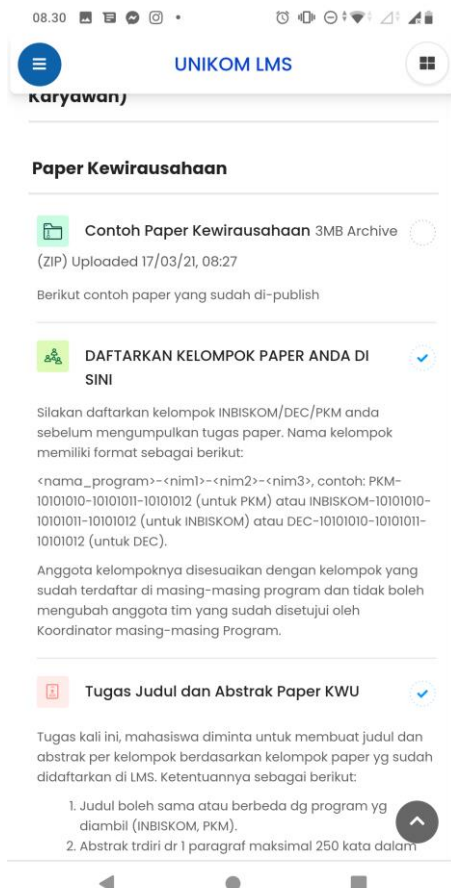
08.30

UNIKOM LMS

Karyawan)

Paper Kewirausahaan

Contoh Paper Kewirausahaan 3MB Archive (ZIP) Uploaded 17/03/21, 08:27

Berikut contoh paper yang sudah di-publish

DAFTARKAN KELOMPOK PAPER ANDA DI SINI

Silakan daftarkan kelompok INBISKOM/DEC/PKM anda sebelum mengumpulkan tugas paper. Nama kelompok memiliki format sebagai berikut:

<nama_program>-<nim1>-<nim2>-<nim3>, contoh: PKM-10101010-10101011-10101012 (untuk PKM) atau INBISKOM-10101010-10101011-10101012 (untuk INBISKOM) atau DEC-10101010-10101011-10101012 (untuk DEC).

Anggota kelompoknya disesuaikan dengan kelompok yang sudah terdaftar di masing-masing program dan tidak boleh mengubah anggota tim yang sudah disetujui oleh Koordinator masing-masing Program.

Tugas Judul dan Abstrak Paper KWU

Tugas kali ini, mahasiswa diminta untuk membuat judul dan abstrak per kelompok berdasarkan kelompok paper yg sudah didaftarkan di LMS. Ketentuannya sebagai berikut:

1. Judul boleh sama atau berbeda dg program yg diambil (INBISKOM, PKM).
2. Abstrak trdiri dr 1 paragraf maksimal 250 kata dalam